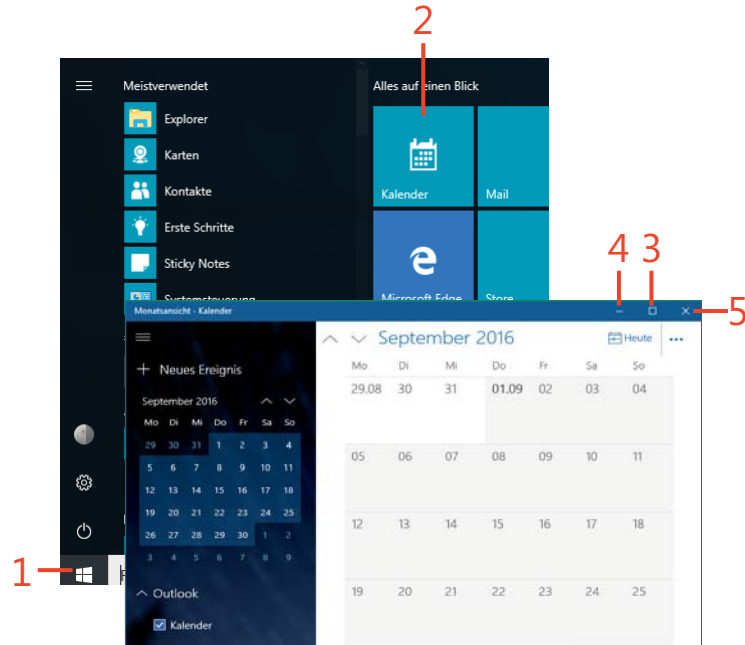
2

Meistverwendet

Explorer

Karten

Kontakte

Erste Schritte

Sticky Notes

Systemsteuerung

Alles auf einen Blick

Kalender

Mail

Microsoft Edge

Store

4 3

Monatsansicht - Kalender

5

Neues Ereignis

September 2016

| Mo | Di | Mi | Do | Fr | Sa | So |
|---|---|---|---|---|---|---|
| 29 | 30 | 31 | 1 | 2 | 3 | 4 |
| 5 | 6 | 7 | 8 | 9 | 10 | 11 |
| 12 | 13 | 14 | 15 | 16 | 17 | 18 |
| 19 | 20 | 21 | 22 | 23 | 24 | 25 |
| 26 | 27 | 28 | 29 | 30 | 1 | 2 |
| 3 | 4 | 5 | 6 | 7 | 8 | 9 |

Outlook

Kalender

September 2016

Heute

| Mo | Di | Mi | Do | Fr | Sa | So |
|---|---|---|---|---|---|---|
| 29.08 | 30 | 31 | 01.09 | 02 | 03 | 04 |
| 05 | 06 | 07 | 08 | 09 | 10 | 11 |
| 12 | 13 | 14 | 15 | 16 | 17 | 18 |
| 19 | 20 | 21 | 22 | 23 | 24 | 25 |

1